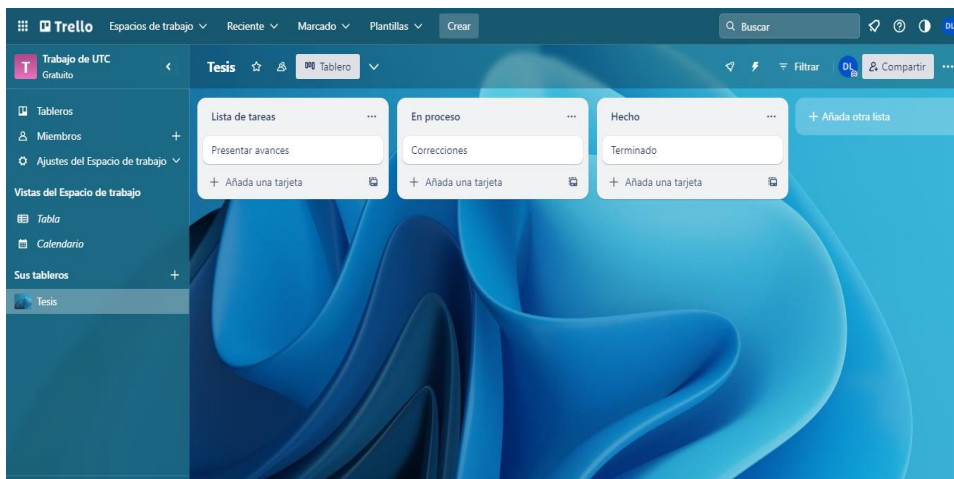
Trello Espacios de trabajo Reciente Marcado Plantillas Crear

Buscar

DL

T Trabajo de UTC
Gratuito

Tableros
Miembros +
Ajustes del Espacio de trabajo

Vistas del Espacio de trabajo
Tabla
Calendario

Sus tableros +
Tesis

Tesis Tablero

Filtrar DL Compartir

Lista de tareas ...
Presentar avances
+ Añada una tarjeta

En proceso ...
Correcciones
+ Añada una tarjeta

Hecho ...
Terminado
+ Añada una tarjeta

+ Añada otra lista